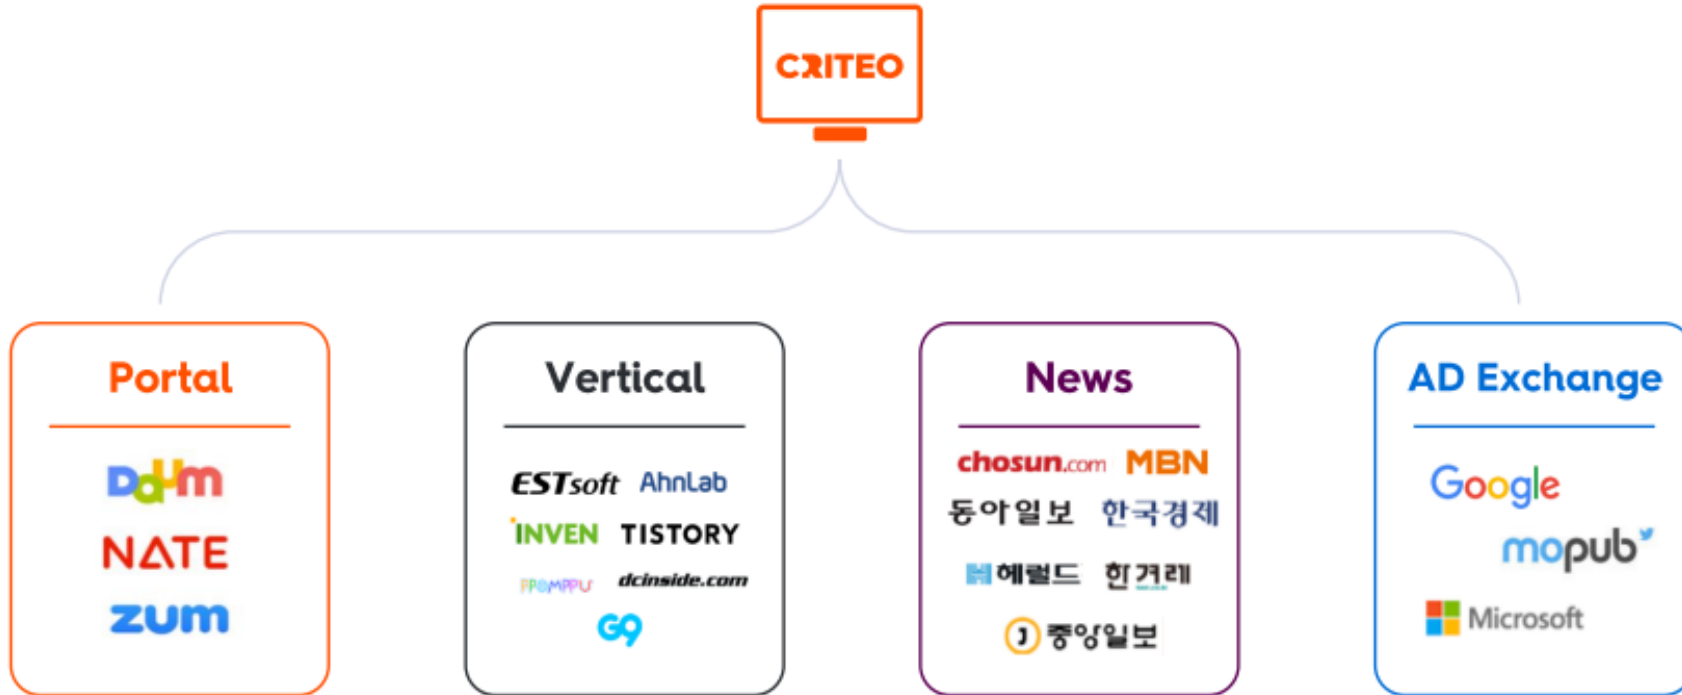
CRITEO

Portal

Daum

NATE

zum

Vertical

ESTsoft AhnLab

INVEN TISTORY

PPOMPPU dcinside.com

G9

News

chosun.com MBN

동아일보 한국경제

헤럴드 한겨레

중앙일보

AD Exchange

Google

mopub

Microsoft